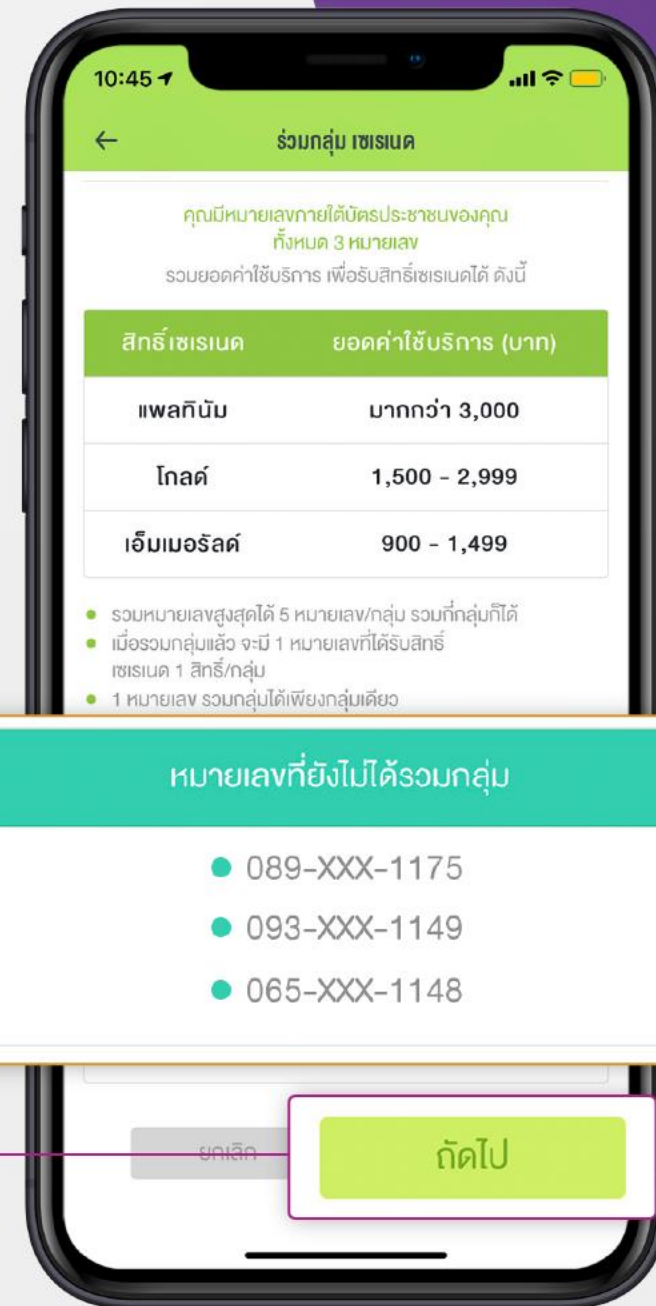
10:45

←

ร่วมกลุ่ม เซเรเนด

คุณมีหมายเลขภายใต้บัตรประชาชนของคุณ ทั้งหมด 3 หมายเลข

รวมยอดค่าใช้บริการ เพื่อรับสิทธิ์เซเรเนดได้ ดังนี้

| สิทธิ์เซเรเนด | ยอดค่าใช้บริการ (บาท) |
|---|---|
| แพลทินัม | มากกว่า 3,000 |
| โกลด์ | 1,500 - 2,999 |
| เอ็มเมอรัลด์ | 900 - 1,499 |

● รวมหมายเลขสูงสุดได้ 5 หมายเลข/กลุ่ม รวมกี่กลุ่มก็ได้
● เมื่อรวมกลุ่มแล้ว จะมี 1 หมายเลขที่ได้รับสิทธิ์ เซเรเนด 1 สิทธิ์/กลุ่ม
● 1 หมายเลข รวมกลุ่มได้เพียงกลุ่มเดียว

หมายเลขที่ยังไม่ได้รวมกลุ่ม

● 089-XXX-1175
● 093-XXX-1149
● 065-XXX-1148

ยกเลิก

ถัดไป